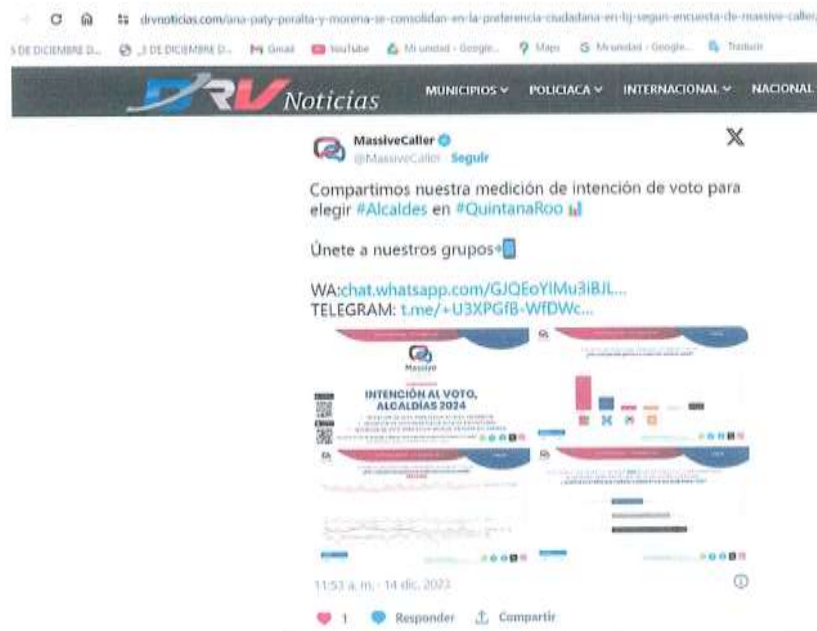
drvnoticias.com/ana-paty-peralta-y-morena-se-consolidan-en-la-preferencia-ciudadana-en-bj-segun-encuesta-de-massive-caller

5 DE DICIEMBRE D... 3 DE DICIEMBRE D... Gmail YouTube Mi unidad - Google... Maps Mi unidad - Google... Traducir

DRV Noticias MUNICIPIOS POLICIACA INTERNACIONAL NACIONAL

MassiveCaller
@MassiveCaller · Seguir

Compartimos nuestra medición de intención de voto para elegir #Alcaldes en #QuintanaRoo

Únete a nuestros grupos

WA:chat.whatsapp.com/GJQEoYlMu3iBJL...
TELEGRAM: t.me/+U3XPGfB-WfDWc...

Massive

INTENCIÓN AL VOTO, ALCALDÍAS 2024

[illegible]

11:53 a. m. · 14 dic. 2023

1 Responder Compartir